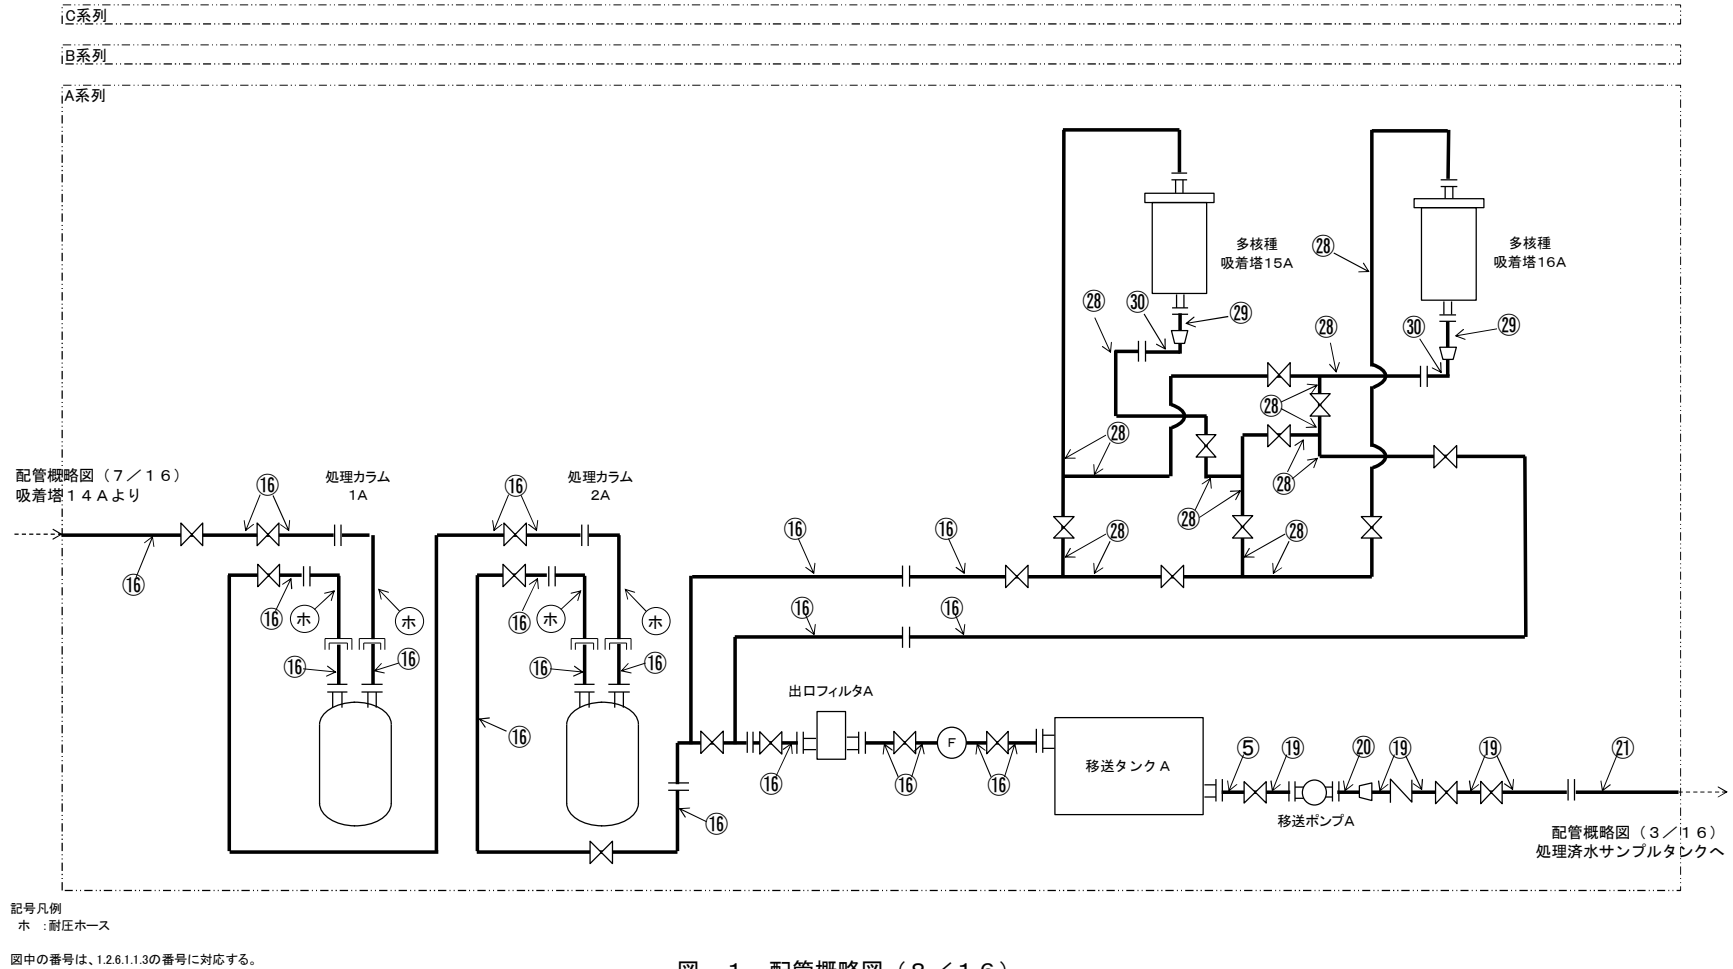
C系列

B系列

A系列

多核種
吸着塔15A

多核種
吸着塔16A

㉘ ㉚ ㉙ ㉘ ㉘ ㉚ ㉙ ㉘ ㉘ ㉘ ㉘ ㉘ ㉘ ㉘ ㉘

配管概略図（7／16）
吸着塔１４Aより

処理カラム
1A

処理カラム
2A

⑯ ⑯ ⑯ ⑯ ⑯ ⑯ ⑯ ⑯ ⑯ ⑯ ⑯ ⑯ ⑯ ⑯ ⑯ ⑯ ⑯

ホ ホ ホ ホ

出口フィルタA

F

移送タンク A

⑤ ⑲ ⑳ ⑲ ⑲ ㉑

移送ポンプA

配管概略図（3／16）
処理済水サンプルタンクへ

記号凡例
ホ ：耐圧ホース

図中の番号は、1.2.6.1.1.3の番号に対応する。

図 1 配管概略図（8／16）